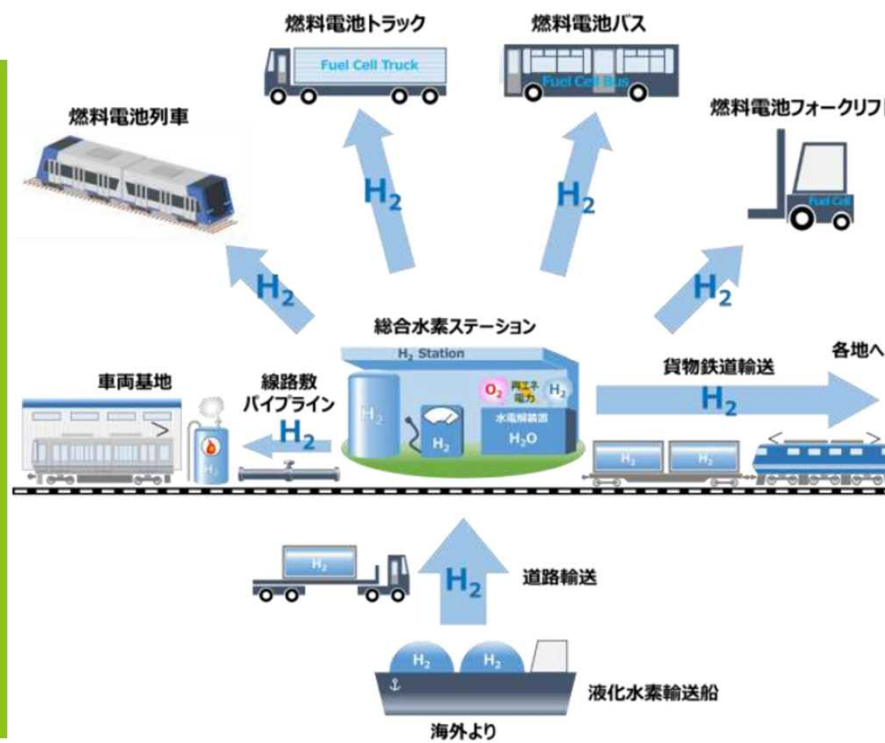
燃料電池トラック

Fuel Cell Truck

燃料電池バス

Fuel Cell Bus

燃料電池列車

燃料電池フォークリフ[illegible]

Fuel Cell

$H_2$

$H_2$

$H_2$

$H_2$

総合水素ステーション

$H_2$ Station

車両基地

線路敷
パイプライン

$H_2$

$H_2$

$O_2$

再エネ
電力

$H_2$

$H_2$

水電解装置

$H_2O$

貨物鉄道輸送

各地へ

$H_2$

$H_2$

$H_2$

$H_2$

$H_2$

$H_2$

道路輸送

$H_2$

$H_2$

$H_2$

液化水素輸送船

海外より